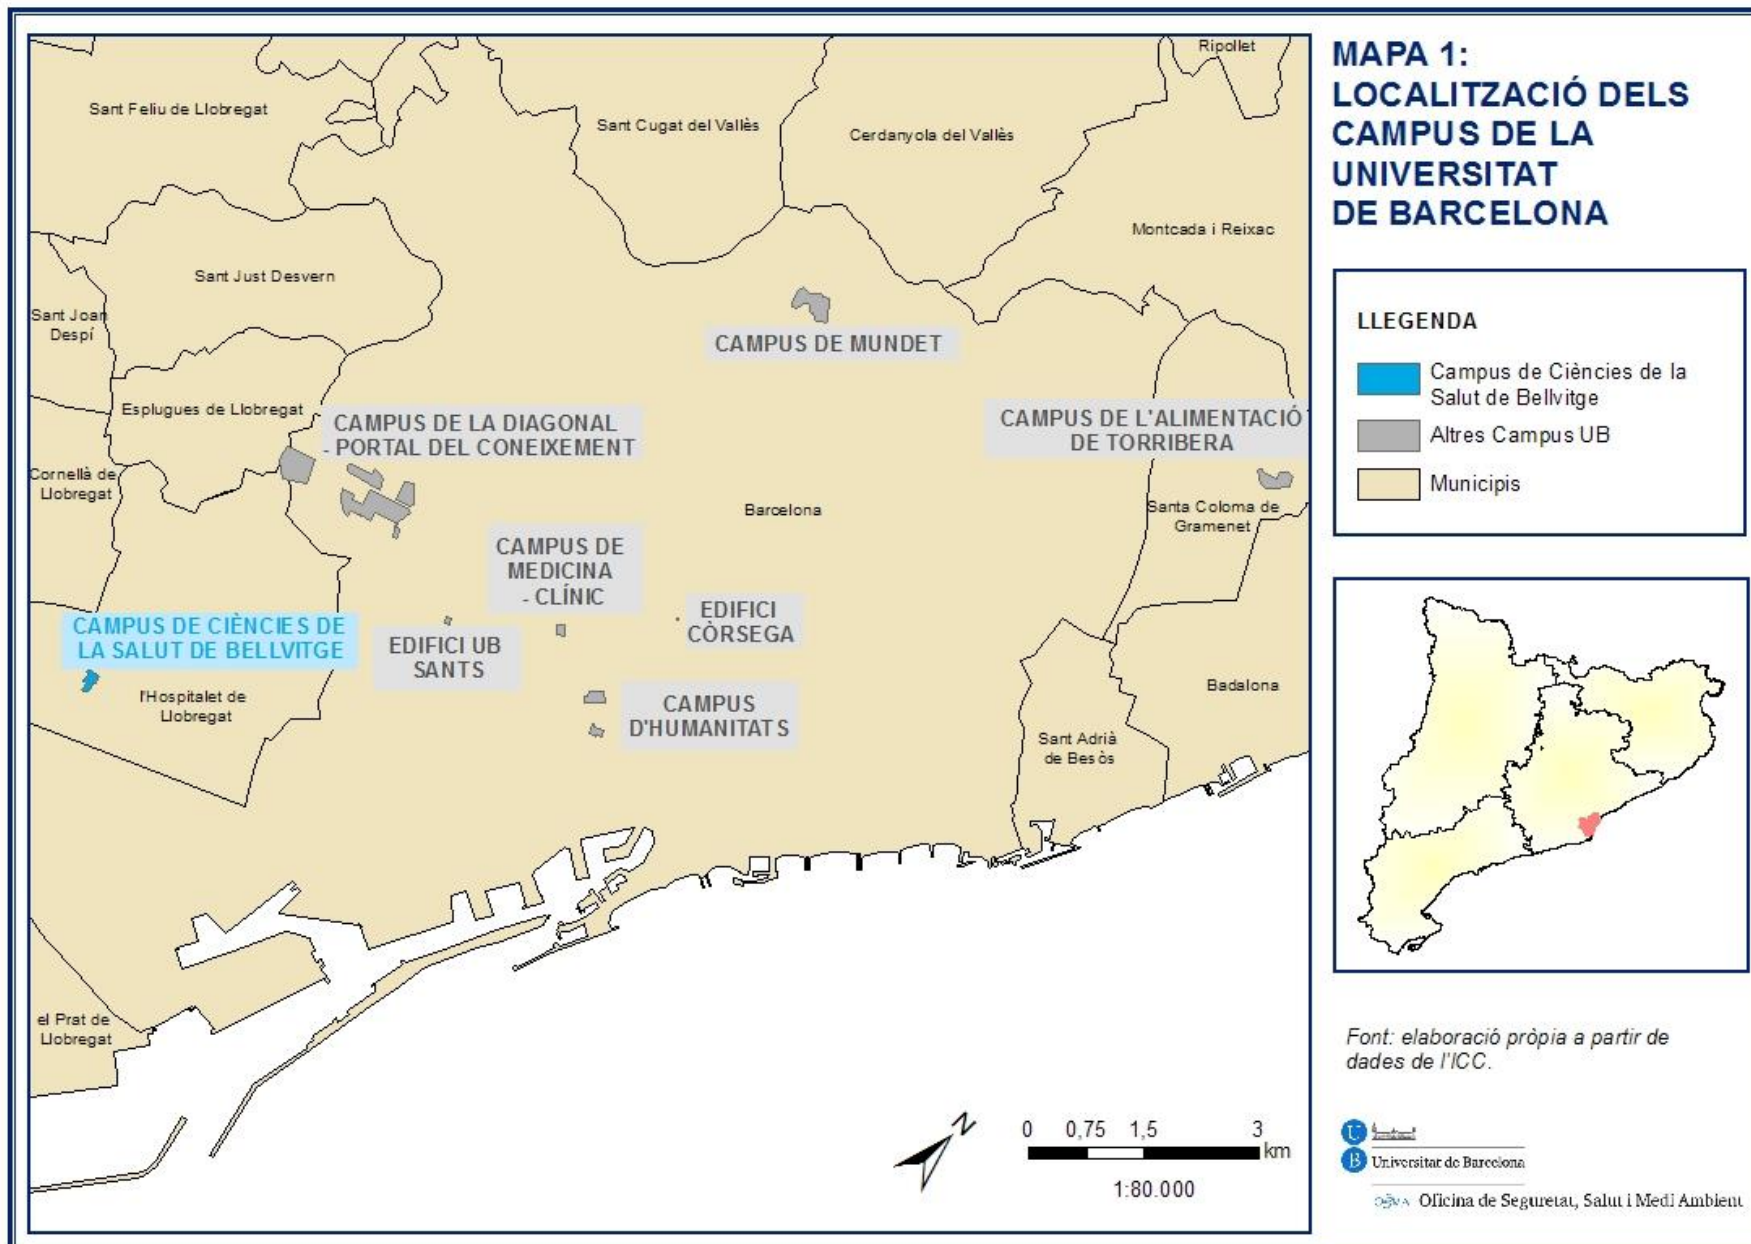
MAPA 1: LOCALITZACIÓ DELS CAMPUS DE LA UNIVERSITAT DE BARCELONA

Ripollet

Sant Feliu de Llobregat

Sant Cugat del Vallès

Cerdanyola del Vallès

Montcada i Reixac

Sant Just Desvern

Sant Joan Despí

CAMPUS DE MUNDET

Esplugues de Llobregat

CAMPUS DE LA DIAGONAL - PORTAL DEL CONEIXEMENT

CAMPUS DE L'ALIMENTACIÓ DE TORRIBERA

Cornellà de Llobregat

Barcelona

Santa Coloma de Gramenet

CAMPUS DE MEDICINA - CLÍNIC

EDIFICI CÒRSEGA

CAMPUS DE CIÈNCIES DE LA SALUT DE BELLVITGE

EDIFICI UB SANTS

l'Hospitalet de Llobregat

CAMPUS D'HUMANITATS

Badalona

Sant Adrià de Besòs

el Prat de Llobregat

N

0 0,75 1,5 3 km

1:80.000

LLEGENDA

Campus de Ciències de la Salut de Bellvitge

Altres Campus UB

Municipis

Font: elaboració pròpia a partir de dades de l'ICC.

Universitat de Barcelona

Oficina de Seguretat, Salut i Medi Ambient